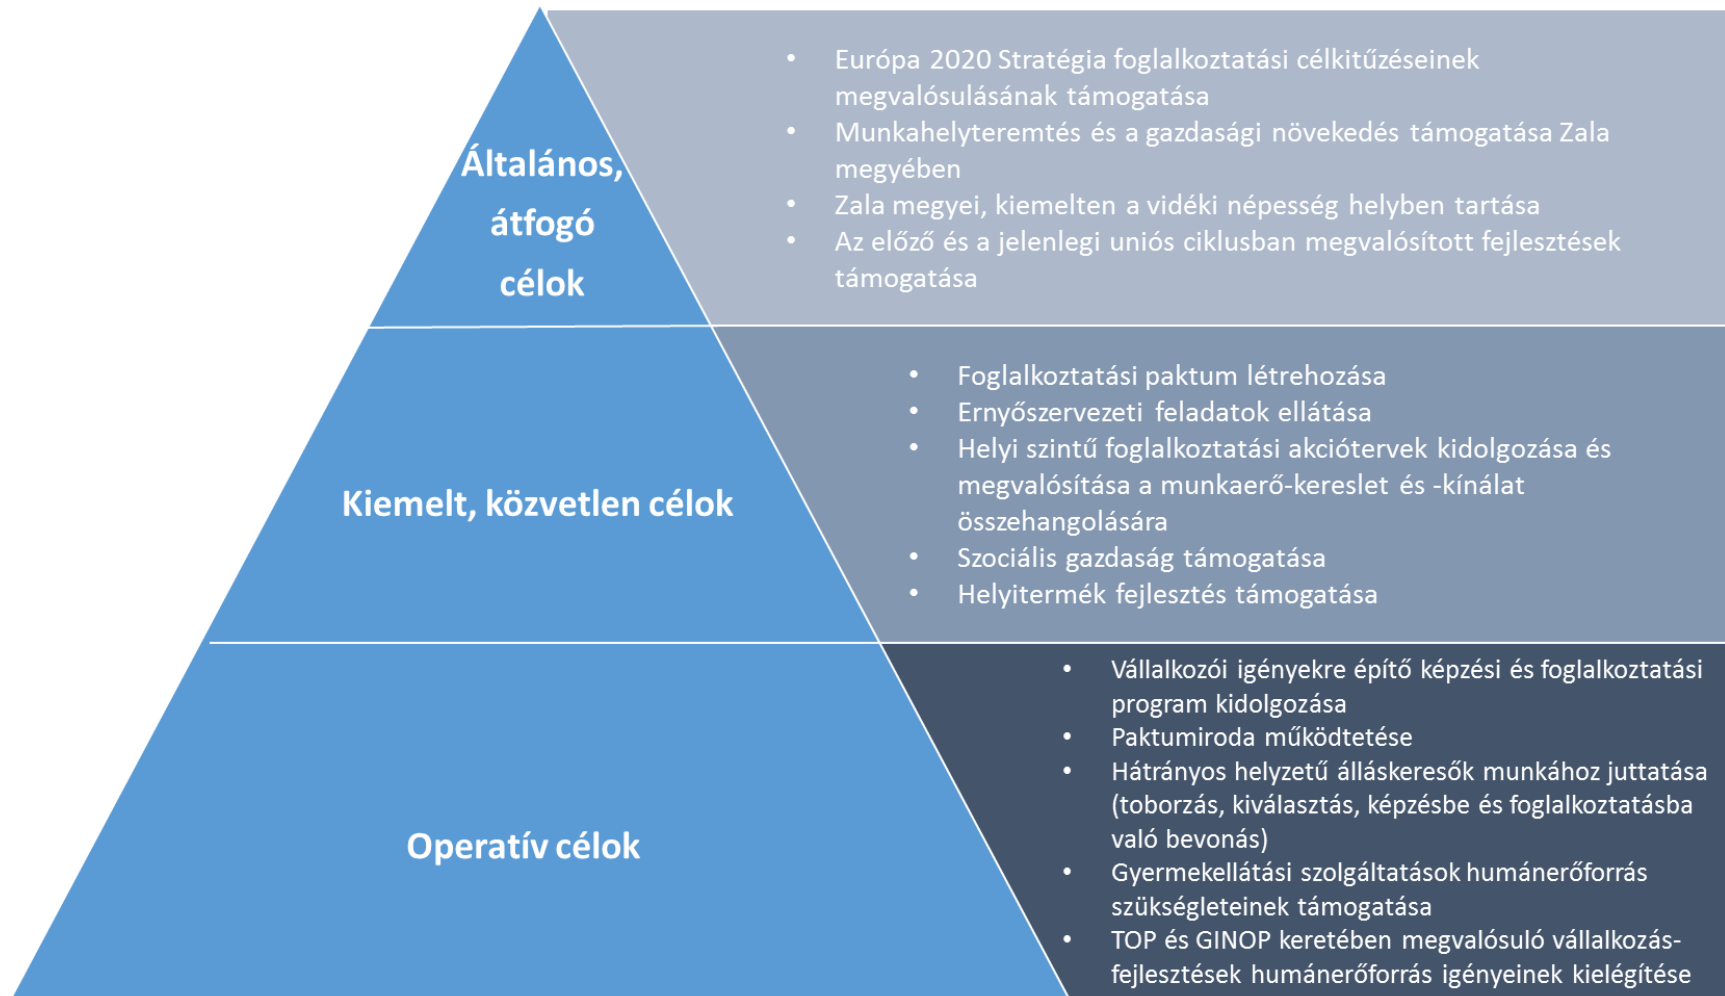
Általános, átfogó célok

- Európa 2020 Stratégia foglalkoztatási célkitűzéseinek megvalósulásának támogatása
- Munkahelyteremtés és a gazdasági növekedés támogatása Zala megyében
- Zala megyei, kiemelten a vidéki népesség helyben tartása
- Az előző és a jelenlegi uniós ciklusban megvalósított fejlesztések támogatása

Kiemelt, közvetlen célok

- Foglalkoztatási paktum létrehozása
- Ernyőszervezeti feladatok ellátása
- Helyi szintű foglalkoztatási akciótervek kidolgozása és megvalósítása a munkaerő-kereslet és -kínálat összehangolására
- Szociális gazdaság támogatása
- Helyitermék fejlesztés támogatása

Operatív célok

- Vállalkozói igényekre építő képzési és foglalkoztatási program kidolgozása
- Paktumiroda működtetése
- Hátrányos helyzetű álláskeresők munkához juttatása (toborzás, kiválasztás, képzésbe és foglalkoztatásba való bevonás)
- Gyermekellátási szolgáltatások humánerőforrás szükségleteinek támogatása
- TOP és GINOP keretében megvalósuló vállalkozásfejlesztések humánerőforrás igényeinek kielégítése